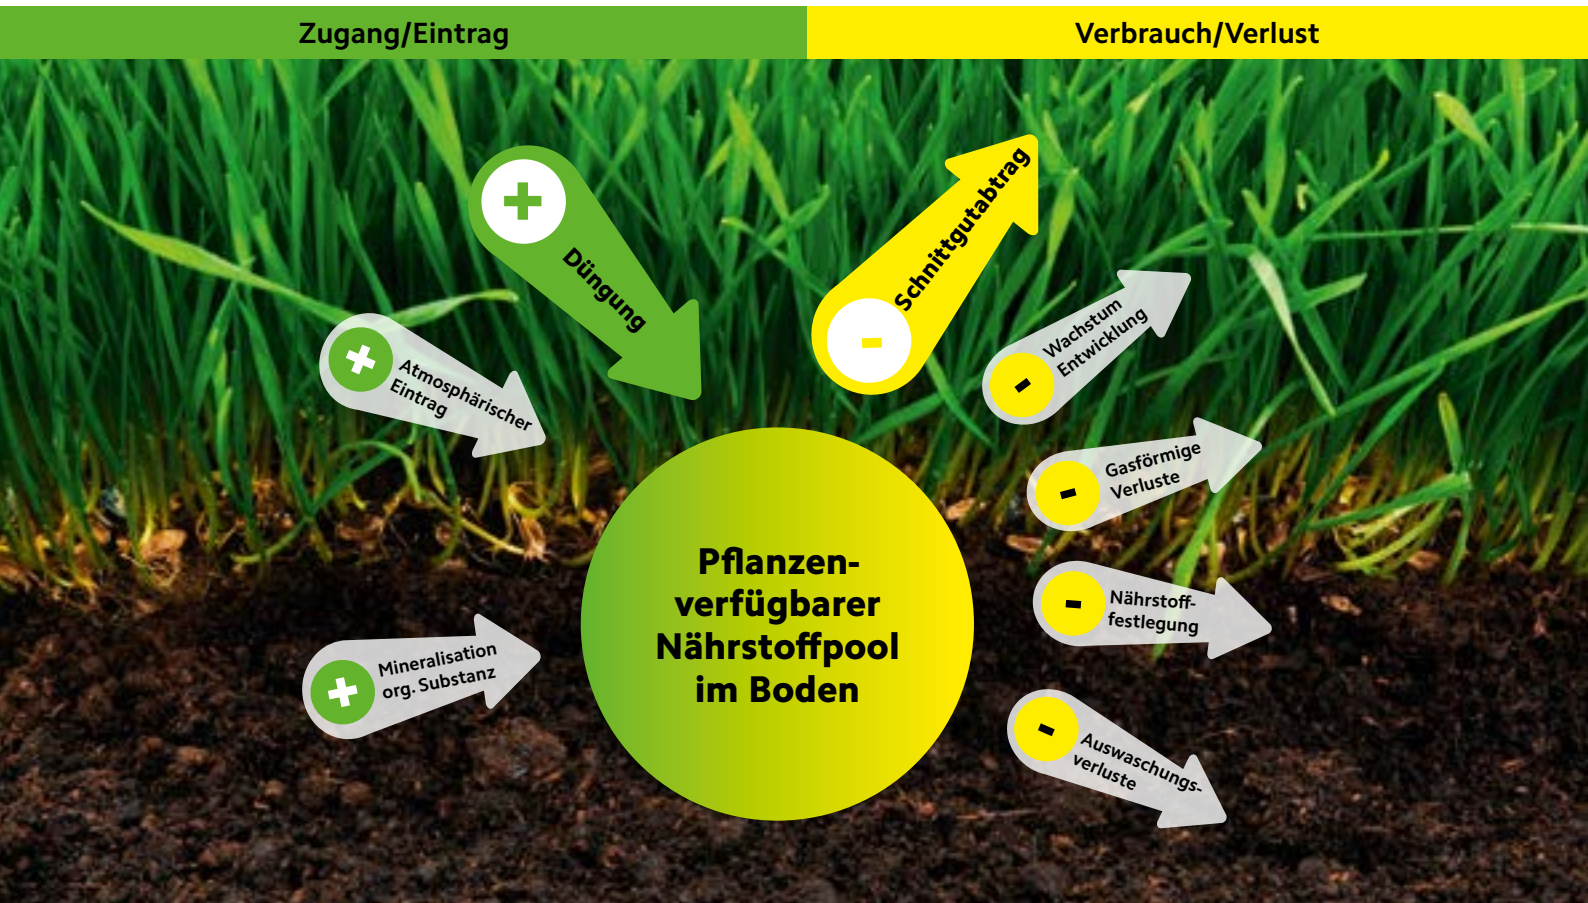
Zugang/Eintrag

Verbrauch/Verlust

+ Düngung

+ Atmosphärischer Eintrag

+ Mineralisation org. Substanz

Pflanzenverfügbarer Nährstoffpool im Boden

- Schnittgutabtrag

- Wachstum Entwicklung

- Gasförmige Verluste

- Nährstofffestlegung

- Auswaschungsverluste